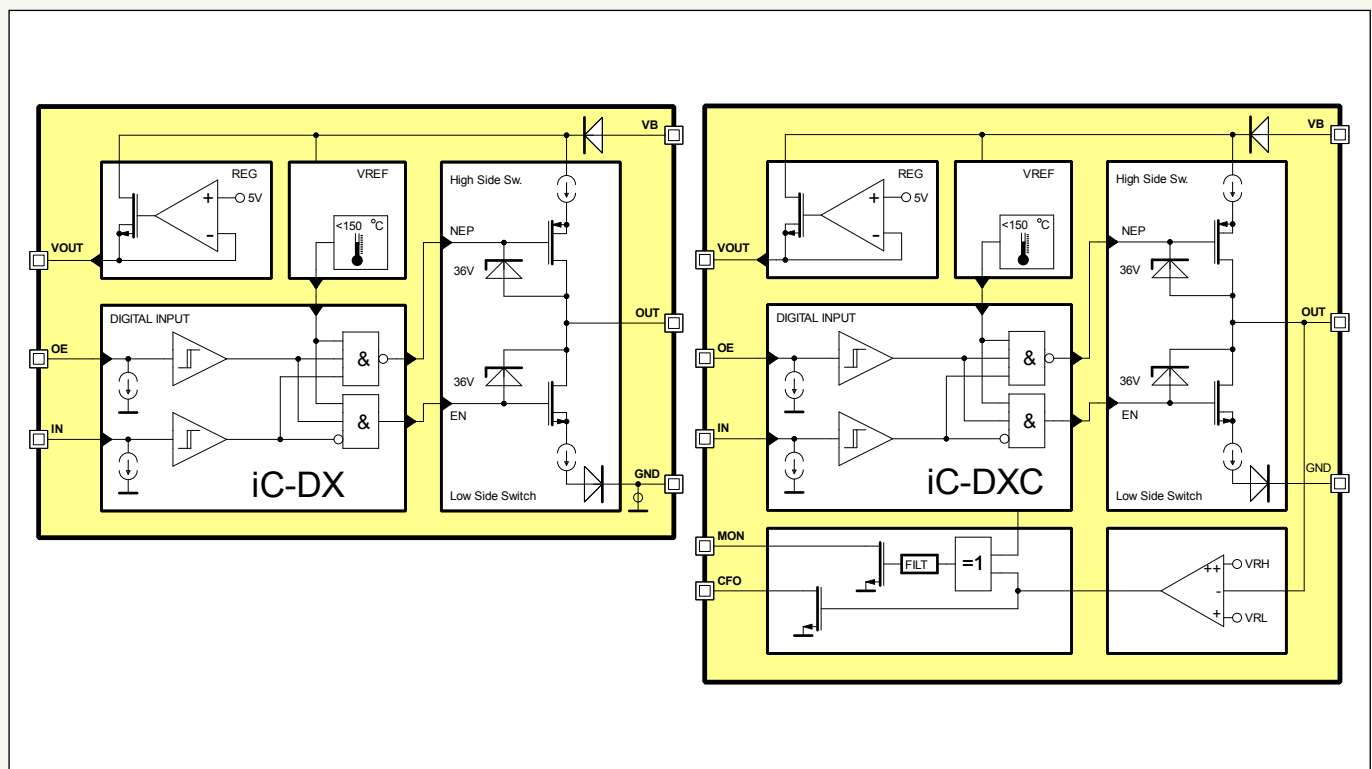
VB
REG
5V
VREF
High Side Sw.
VOUT
<150 °C
NEP
36V
DIGITAL INPUT
OUT
OE
&
36V
&
EN
IN
iC-DX
GND
Low Side Switch

VB
REG
5V
VREF
High Side Sw.
VOUT
<150 °C
NEP
36V
DIGITAL INPUT
OUT
OE
&
36V
&
EN
IN
iC-DXC
GND
Low Side Switch
MON
FILT
=1
CFO
++
VRH
-
+
VRL